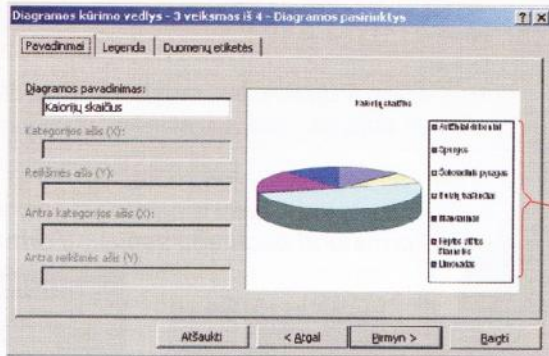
Diagramos kūrimo vedlys - 3 veiksmas iš 4 - Diagramos pasirinktys

?|X

Pavadinimai | Legenda | Duomenų etiketės

Diagramos pavadinimas:
Kalorijų skaičius

Kategorijos ašis (X):

Reikšmės ašis (Y):

Antra kategorijos ašis (X):

Antra reikšmės ašis (Y):

Kalorijų skaičius

Antšokai dribsniai
Spurgos
Šokoladinis pyragas
Šviežių kopūstų
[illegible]
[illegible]
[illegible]

Atšaukti | < Atgal | Pirmyn > | Baigti